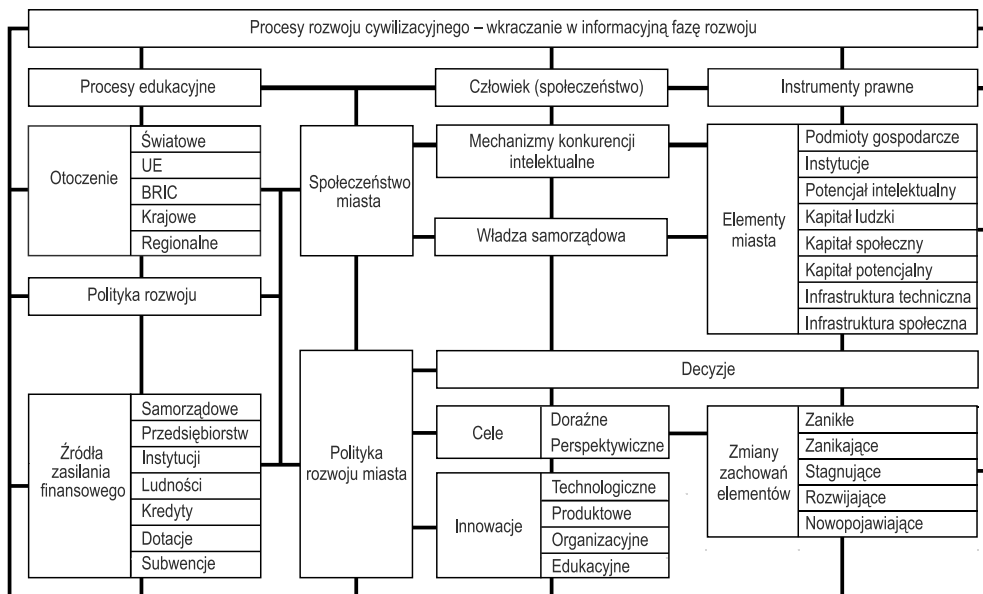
Procesy rozwoju cywilizacyjnego – wkraczanie w informacyjną fazę rozwoju

Procesy edukacyjne

Człowiek (społeczeństwo)

Instrumenty prawne

Otoczenie

Światowe

UE

BRIC

Krajowe

Regionalne

Społeczeństwo miasta

Mechanizmy konkurencji intelektualne

Władza samorządowa

Elementy miasta

Podmioty gospodarcze

Instytucje

Potencjał intelektualny

Kapitał ludzki

Kapitał społeczny

Kapitał potencjalny

Infrastruktura techniczna

Infrastruktura społeczna

Polityka rozwoju

Decyzje

Źródła zasilania finansowego

Samorządowe

Przedsiębiorstw

Instytucji

Ludności

Kredyty

Dotacje

Subwencje

Polityka rozwoju miasta

Cele

Doraźne

Perspektywiczne

Zmiany zachowań elementów

Zanikłe

Zanikające

Stagnujące

Rozwijające

Nowopojawiające

Innowacje

Technologiczne

Produktowe

Organizacyjne

Edukacyjne